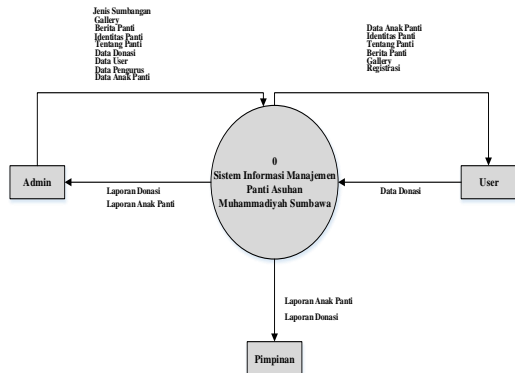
Jenis Sumbangan
Gallery
Berita Panti
Identitas Panti
Tentang Panti
Data Donasi
Data User
Data Pengurus
Data Anak Panti

Data Anak Panti
Identitas Panti
Tentang Panti
Berita Panti
Gallery
Registrasi

Admin

Laporan Donasi
Laporan Anak Panti

0
Sistem Informasi Manajemen Panti Asuhan Muhammadiyah Sumbawa

Data Donasi

User

Laporan Anak Panti
Laporan Donasi

Pimpinan